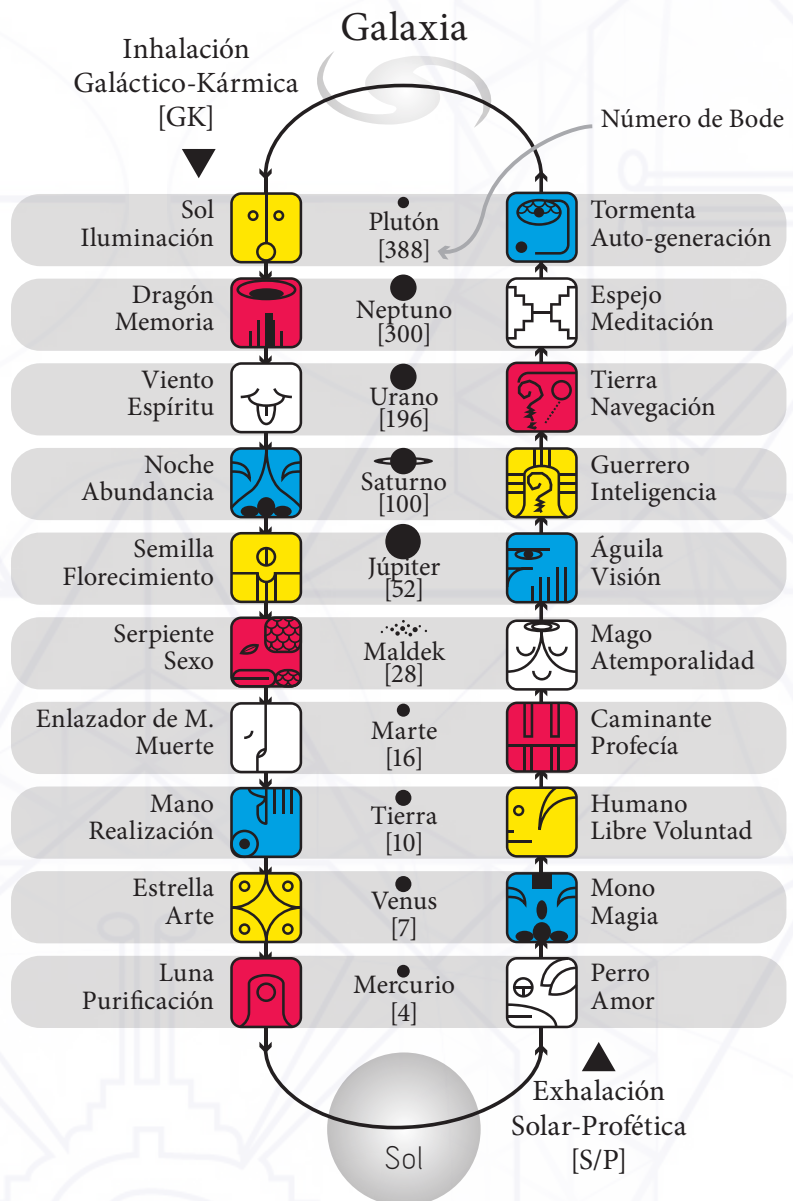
Galaxia

Inhalación Galáctico-Kármica [GK]

Número de Bode

Sol
Iluminación

Plutón
[388]

Tormenta
Auto-generación

Dragón
Memoria

Neptuno
[300]

Espejo
Meditación

Viento
Espíritu

Urano
[196]

Tierra
Navegación

Noche
Abundancia

Saturno
[100]

Guerrero
Inteligencia

Semilla
Florecimiento

Júpiter
[52]

Águila
Visión

Serpiente
Sexo

Maldek
[28]

Mago
Atemporalidad

Enlazador de M.
Muerte

Marte
[16]

Caminante
Profecía

Mano
Realización

Tierra
[10]

Humano
Libre Voluntad

Estrella
Arte

Venus
[7]

Mono
Magia

Luna
Purificación

Mercurio
[4]

Perro
Amor

Exhalación Solar-Profética [S/P]

Sol